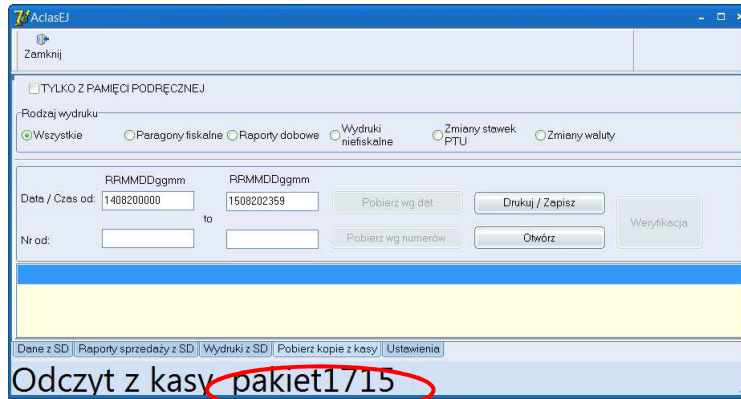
AclasEJ

Zamknij

TYLKO Z PAMIĘCI PODRĘCZNEJ

Rodzaj wydruku

Wszystkie
Paragony fiskalne
Raporty dobowe
Wydruki niefiskalne
Zmiany stawek PTU
Zmiany waluty

| | RRMMDDggmm | | RRMMDDggmm | | |
|---|---|---|---|---|---|
| Data / Czas od: | 1408200000 | to | 1508202359 | Pobierz wg dat | Drukuj / Zapisz |
| Nr od: | | | | Pobierz wg numerów | Otwórz |

Weryfikacja

Dane z SD | Raporty sprzedaży z SD | Wydruki z SD | Pobierz kopie z kasy | Ustawienia

Odczyt z kasy pakiet1715